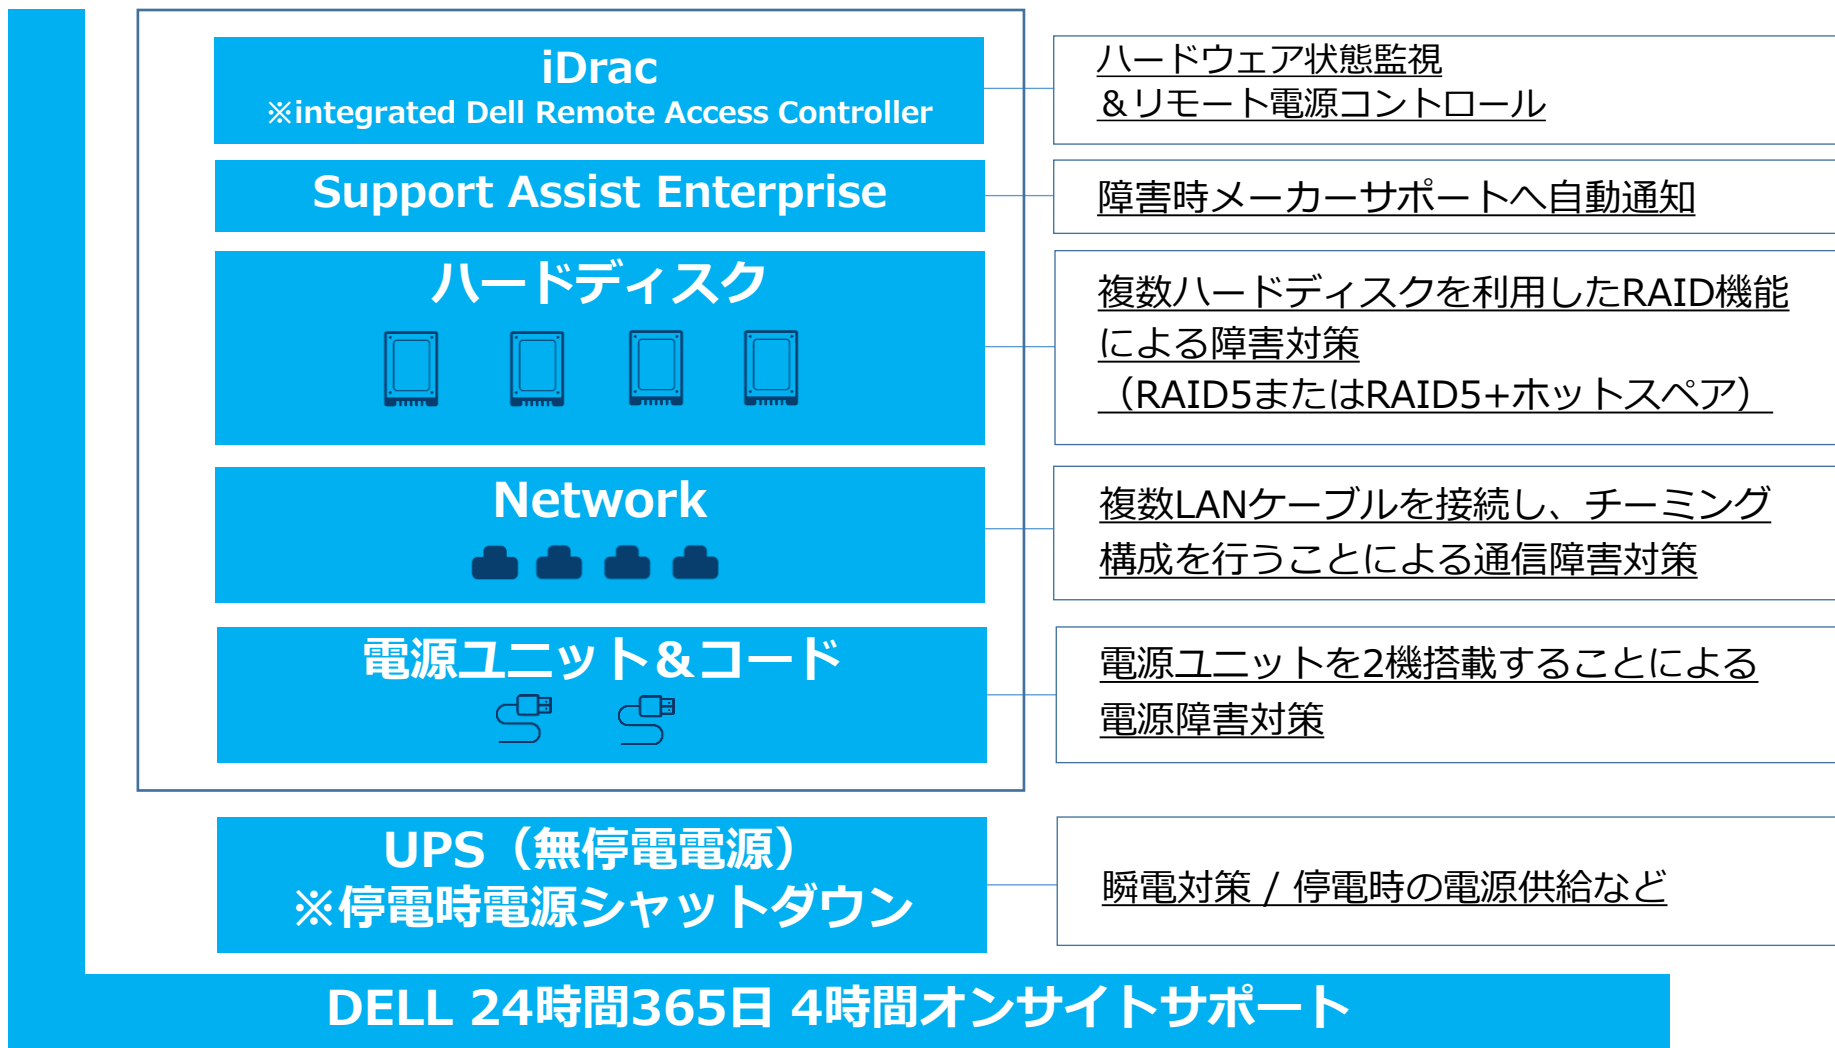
iDrac
※integrated Dell Remote Access Controller

ハードウェア状態監視
＆リモート電源コントロール

Support Assist Enterprise

障害時メーカーサポートへ自動通知

ハードディスク

複数ハードディスクを利用したRAID機能による障害対策（RAID5またはRAID5+ホットスペア）

Network

複数LANケーブルを接続し、チーミング構成を行うことによる通信障害対策

電源ユニット＆コード

電源ユニットを2機搭載することによる電源障害対策

UPS（無停電電源）
※停電時電源シャットダウン

瞬電対策 / 停電時の電源供給など

DELL 24時間365日 4時間オンサイトサポート